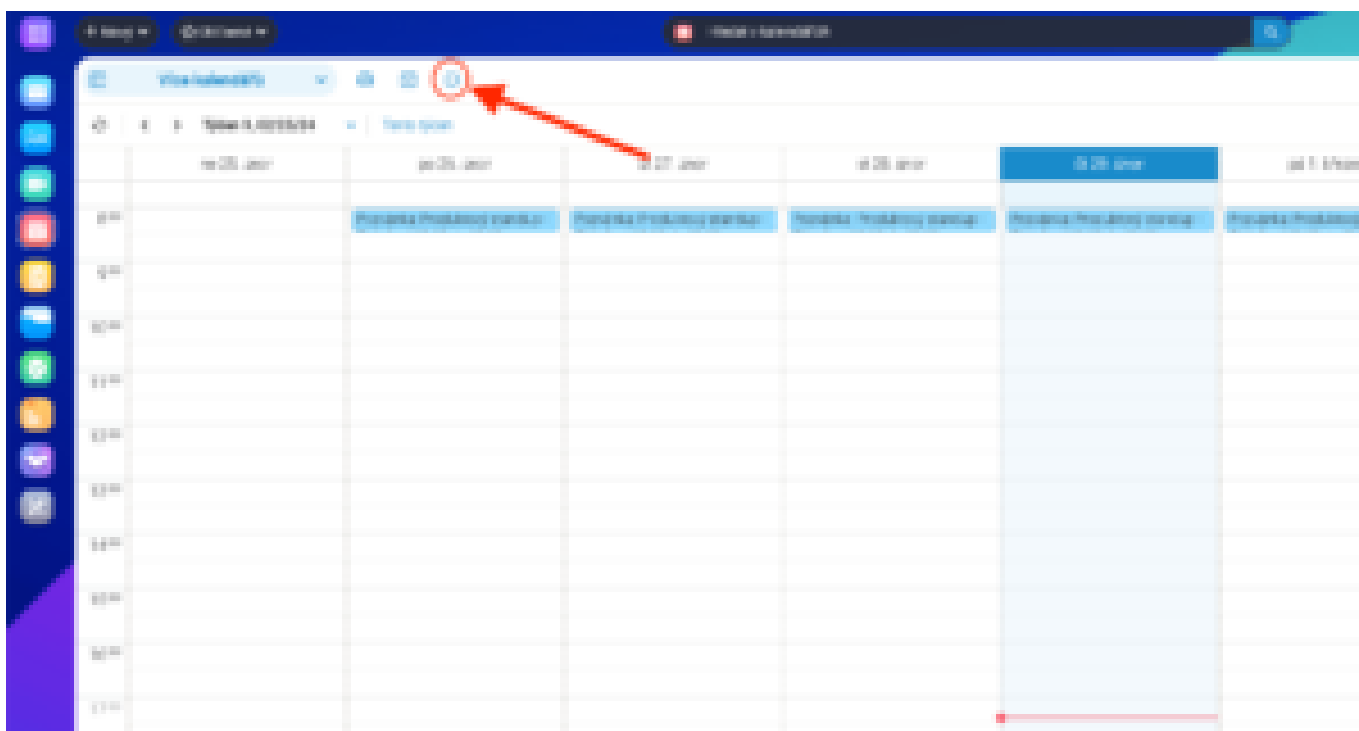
+ Nový
Všechny kalendáře
Týden 5, 2023/24
Tento týden
ne 25. ledna
po 26. ledna
út 27. ledna
st 28. ledna
čt 29. ledna
pá 1. února
8:00
Porada Produktový startup
Porada Produktový startup
Porada Produktový startup
Porada Produktový startup
Porada Produktový startup
9:00
10:00
11:00
12:00
13:00
14:00
15:00
16:00
17:00